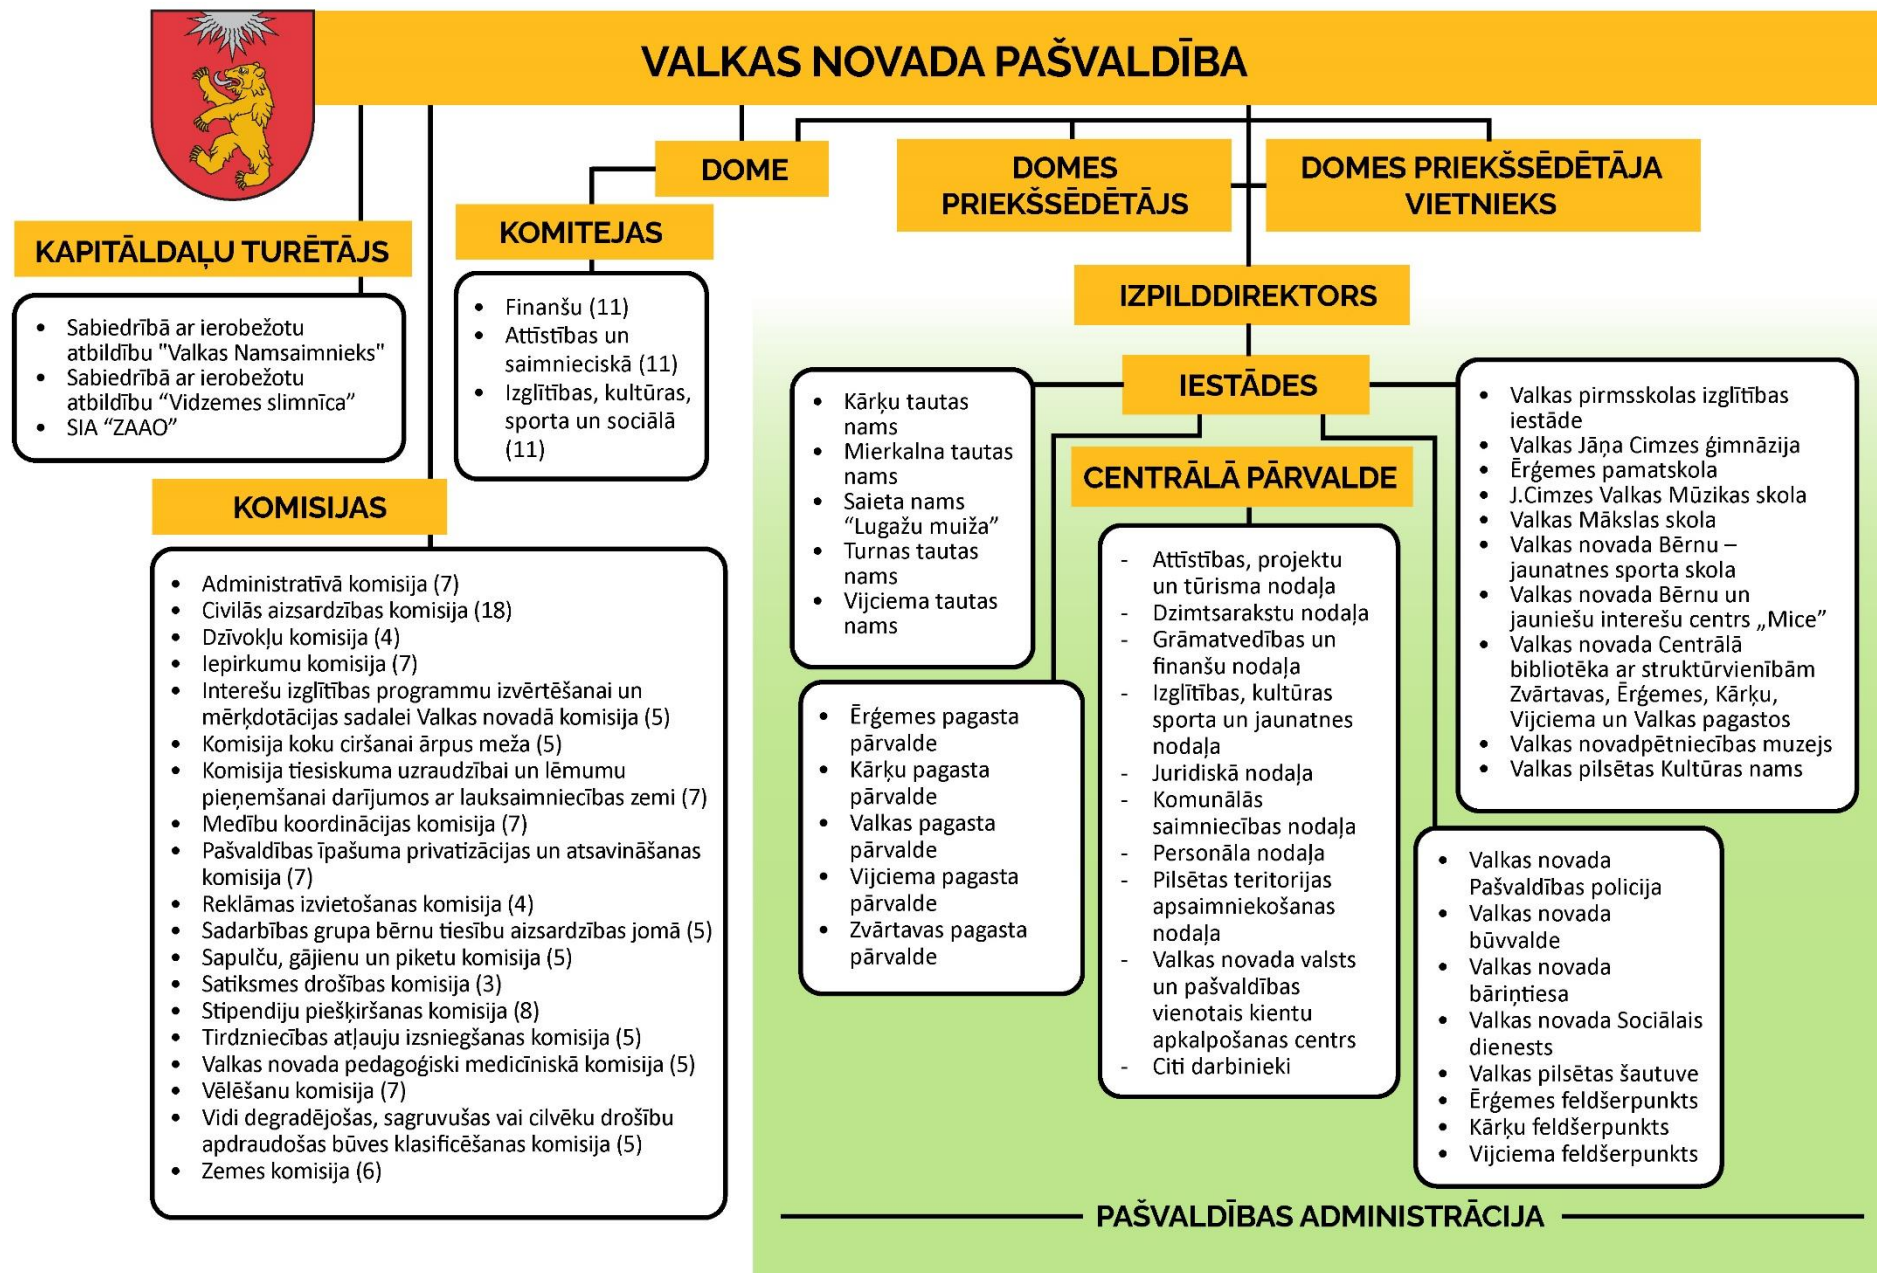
VALKAS NOVADA PAŠVALDĪBA

DOME

DOMES PRIEKŠSĒDĒTĀJS

DOMES PRIEKŠSĒDĒTĀJA VIETNIEKS

KAPITĀLDAĻU TURĒTĀJS

- Sabiedrībā ar ierobežotu atbildību "Valkas Namsaimnieks"
- Sabiedrībā ar ierobežotu atbildību "Vidzemes slimnīca"
- SIA "ZAAO"

KOMITEJAS

- Finanšu (11)
- Attīstības un saimnieciskā (11)
- Izglītības, kultūras, sporta un sociālā (11)

KOMISIJAS

- Administratīvā komisija (7)
- Civilās aizsardzības komisija (18)
- Dzīvokļu komisija (4)
- Iepirkumu komisija (7)
- Interešu izglītības programmu izvērtēšanai un mērķdotācijas sadalei Valkas novadā komisija (5)
- Komisija koku ciršanai ārpus meža (5)
- Komisija tiesiskuma uzraudzībai un lēmumu pieņemšanai darījumos ar lauksaimniecības zemi (7)
- Medību koordinācijas komisija (7)
- Pašvaldības īpašuma privatizācijas un atsavināšanas komisija (7)
- Reklāmas izvietošanas komisija (4)
- Sadarbības grupa bērnu tiesību aizsardzības jomā (5)
- Sapulču, gājienu un piketu komisija (5)
- Satiksmes drošības komisija (3)
- Stipendiju piešķiršanas komisija (8)
- Tirdzniecības atļauju izsniegšanas komisija (5)
- Valkas novada pedagoģiski medicīniskā komisija (5)
- Vēlēšanu komisija (7)
- Vidi degradējošas, sagruvušas vai cilvēku drošību apdraudošas būves klasificēšanas komisija (5)
- Zemes komisija (6)

IZPILDDIREKTORS

IESTĀDES

- Kārķu tautas nams
- Mierkalna tautas nams
- Saieta nams "Lugažu muiža"
- Turnas tautas nams
- Vijciema tautas nams

- Ērģemes pagasta pārvalde
- Kārķu pagasta pārvalde
- Valkas pagasta pārvalde
- Vijciema pagasta pārvalde
- Zvārtavas pagasta pārvalde

CENTRĀLĀ PĀRVALDE

- Attīstības, projektu un tūrisma nodaļa
- Dzimtsarakstu nodaļa
- Grāmatvedības un finanšu nodaļa
- Izglītības, kultūras sporta un jaunatnes nodaļa
- Juridiskā nodaļa
- Komunālās saimniecības nodaļa
- Personāla nodaļa
- Pilsētas teritorijas apsaimniekošanas nodaļa
- Valkas novada valsts un pašvaldības vienotais kientu apkalpošanas centrs
- Citi darbinieki

- Valkas pirmsskolas izglītības iestāde
- Valkas Jāņa Cimzes ģimnāzija
- Ērģemes pamatskola
- J.Cimzes Valkas Mūzikas skola
- Valkas Mākslas skola
- Valkas novada Bērnu – jaunatnes sporta skola
- Valkas novada Bērnu un jauniešu interešu centrs „Mice"
- Valkas novada Centrālā bibliotēka ar struktūrvienībām Zvārtavas, Ērģemes, Kārķu, Vijciema un Valkas pagastos
- Valkas novadpētniecības muzejs
- Valkas pilsētas Kultūras nams

- Valkas novada Pašvaldības policija
- Valkas novada būvvalde
- Valkas novada bāriņtiesa
- Valkas novada Sociālais dienests
- Valkas pilsētas šautuve
- Ērģemes feldšerpunkts
- Kārķu feldšerpunkts
- Vijciema feldšerpunkts

PAŠVALDĪBAS ADMINISTRĀCIJA